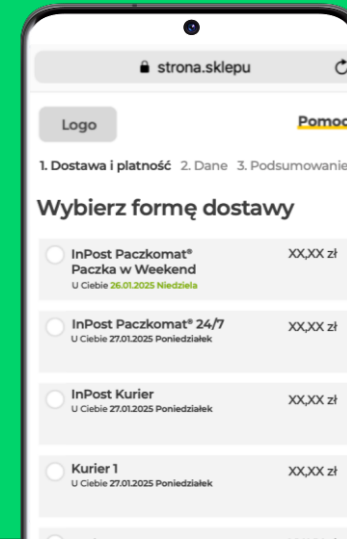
strona.sklepu

Logo

Pomoc

1. Dostawa i płatność 2. Dane 3. Podsumowanie

Wybierz formę dostawy

InPost Paczkomat® Paczka w Weekend
U Ciebie 26.01.2025 Niedziela
XX,XX zł

InPost Paczkomat® 24/7
U Ciebie 27.01.2025 Poniedziałek
XX,XX zł

InPost Kurier
U Ciebie 27.01.2025 Poniedziałek
XX,XX zł

Kurier 1
U Ciebie 27.01.2025 Poniedziałek
XX,XX zł